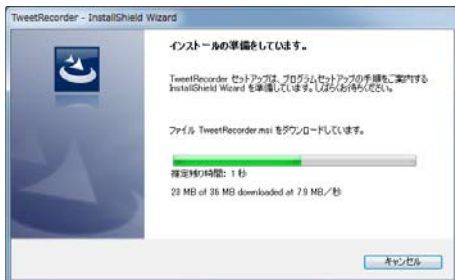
TweetRecorder - InstallShield Wizard

インストールの準備をしています。

TweetRecorder セットアップは、プログラム セットアップの手順をご案内する InstallShield Wizard を準備しています。しばらくお待ちください。

ファイル TweetRecorder.msi をダウンロードしています。

推定残り時間: 1 秒

23 MB of 36 MB downloaded at 7.9 MB／秒

キャンセル